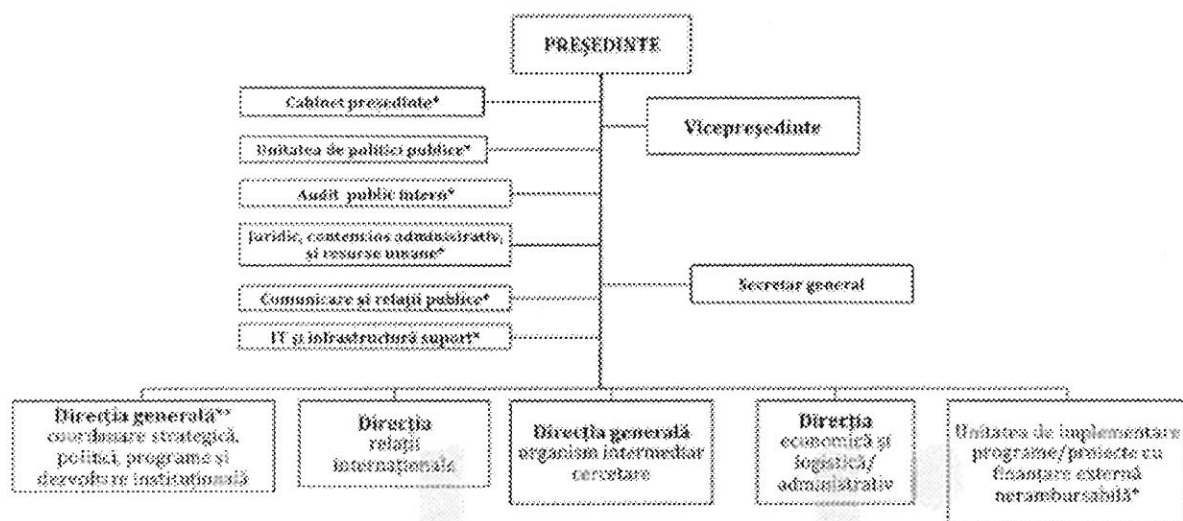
PREȘEDINTE

Cabinet președinte*

Unitatea de politici publice*

Audit public intern*

Juridic, contencios administrativ, și resurse umane*

Comunicare și relații publice*

IT și infrastructură suport*

Vicepreședinte

Secretar general

Direcția generală** coordonare strategică, politici, programe și dezvoltare instituțională

Direcția relații internaționale

Direcția generală organism intermediar cercetare

Direcția economică și logistică/ administrativ

Unitatea de implementare programe/proiecte cu finanțare externă nerambursabilă*